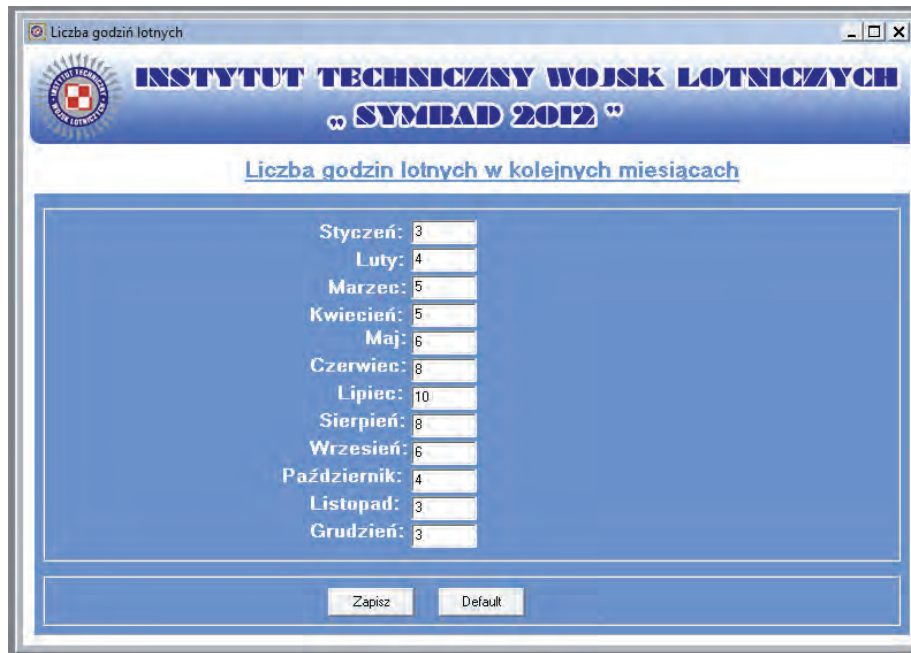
Liczba godziń lotnych

INSTYTUT TECHNICZNY WOJSK LOTNICZYCH
„ SYMBAD 2012 ”

INSTYTUT TECHNICZNY WOJSK LOTNICZYCH

Liczba godzin lotnych w kolejnych miesiącach

Styczeń: 3
Luty: 4
Marzec: 5
Kwiecień: 5
Maj: 6
Czerwiec: 8
Lipiec: 10
Sierpień: 8
Wrzesień: 6
Październik: 4
Listopad: 3
Grudzień: 3

Zapisz
Default